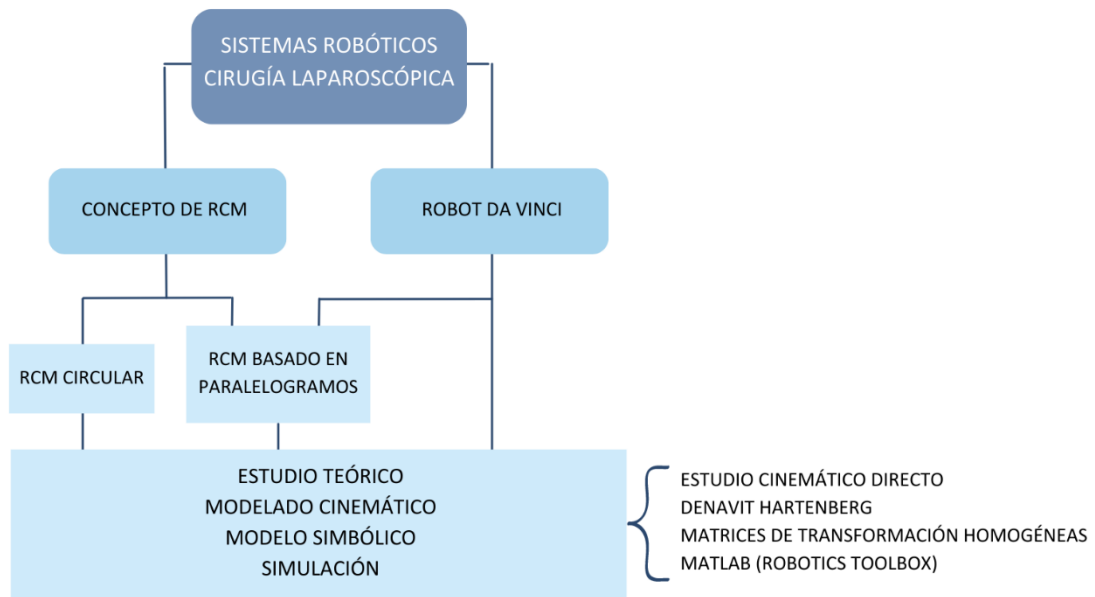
SISTEMAS ROBÓTICOS
CIRUGÍA LAPAROSCÓPICA

CONCEPTO DE RCM

ROBOT DA VINCI

RCM CIRCULAR

RCM BASADO EN PARALELOGRAMOS

ESTUDIO TEÓRICO
MODELADO CINEMÁTICO
MODELO SIMBÓLICO
SIMULACIÓN

ESTUDIO CINEMÁTICO DIRECTO
DENAVIT HARTENBERG
MATRICES DE TRANSFORMACIÓN HOMOGÉNEAS
MATLAB (ROBOTICS TOOLBOX)